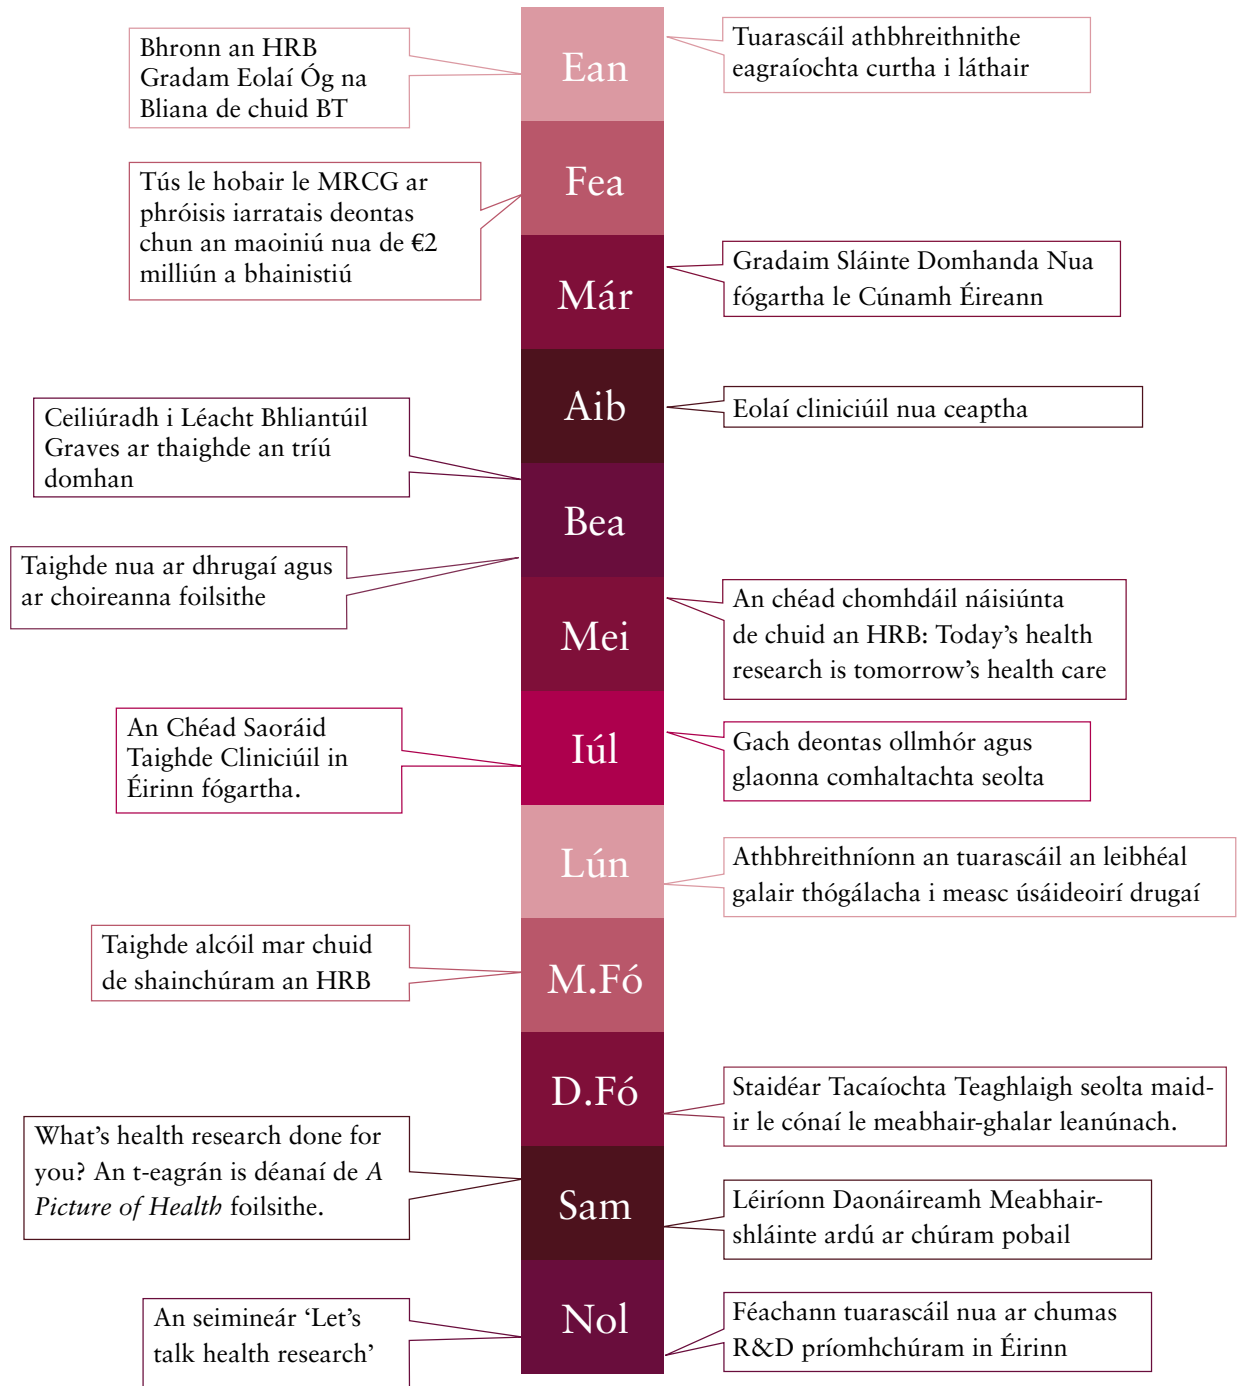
Ean

Bhronn an HRB Gradam Eolaí Óg na Bliana de chuid BT

Tuarascáil athbhreithnithe eagraíochta curtha i láthair

Fea

Tús le hobair le MRCG ar phróisis iarratais deontas chun an maoiniú nua de €2 milliún a bhainistiú

Már

Gradaim Sláinte Domhanda Nua fógartha le Cúnamh Éireann

Aib

Eolaí cliniciúil nua ceaptha

Ceiliúradh i Léacht Bhliantúil Graves ar thaighde an tríú domhan

Bea

Taighde nua ar dhrugaí agus ar choireanna foilsithe

Mei

An chéad chomhdáil náisiúnta de chuid an HRB: Today's health research is tomorrow's health care

Iúl

An Chéad Saoráid Taighde Cliniciúil in Éirinn fógartha.

Gach deontas ollmhór agus glaonna comhaltachta seolta

Lún

Athbhreithníonn an tuarascáil an leibhéal galair thógálacha i measc úsáideoirí drugaí

M.Fó

Taighde alcóil mar chuid de shainchúram an HRB

D.Fó

Staidéar Tacaíochta Teaghlaigh seolta maidir le cónaí le meabhair-ghalar leanúnach.

Sam

What's health research done for you? An t-eagrán is déanaí de *A Picture of Health* foilsithe.

Léiríonn Daonáireamh Meabhairshláinte ardú ar chúram pobail

Nol

An seimineár 'Let's talk health research'

Féachann tuarascáil nua ar chumas R&D príomhchúram in Éirinn